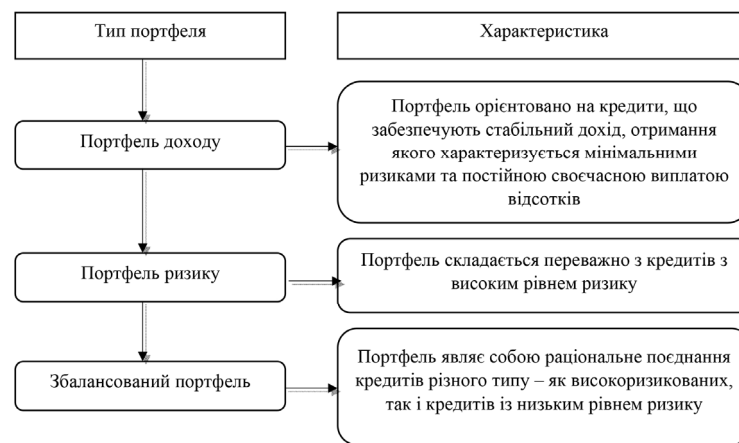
Тип портфеля

Характеристика

Портфель доходу

Портфель орієнтовано на кредити, що забезпечують стабільний дохід, отримання якого характеризується мінімальними ризиками та постійною своєчасною виплатою відсотків

Портфель ризику

Портфель складається переважно з кредитів з високим рівнем ризику

Збалансований портфель

Портфель являє собою раціональне поєднання кредитів різного типу – як високоризикованих, так і кредитів із низьким рівнем ризику